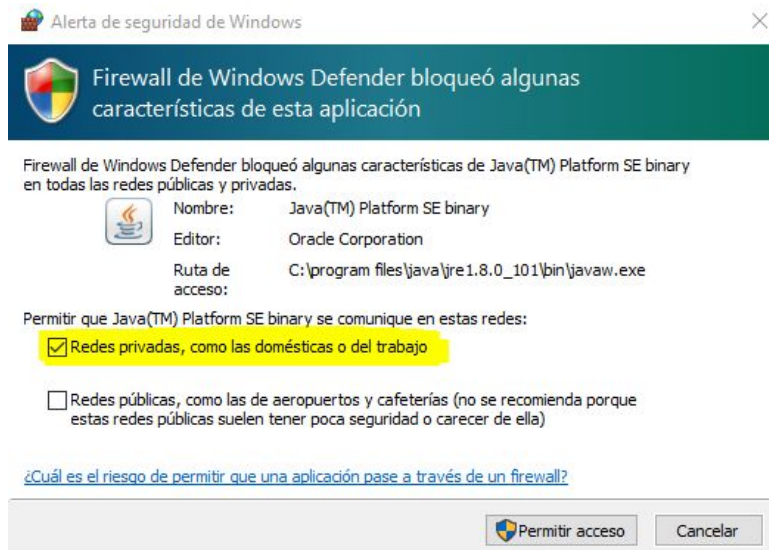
Alerta de seguridad de Windows

Firewall de Windows Defender bloqueó algunas características de esta aplicación

Firewall de Windows Defender bloqueó algunas características de Java(TM) Platform SE binary en todas las redes públicas y privadas.

Nombre: Java(TM) Platform SE binary
Editor: Oracle Corporation
Ruta de acceso: C:\program files\java\jre1.8.0_101\bin\javaw.exe

Permitir que Java(TM) Platform SE binary se comunique en estas redes:

Redes privadas, como las domésticas o del trabajo

Redes públicas, como las de aeropuertos y cafeterías (no se recomienda porque estas redes públicas suelen tener poca seguridad o carecer de ella)

¿Cuál es el riesgo de permitir que una aplicación pase a través de un firewall?

Permitir acceso Cancelar